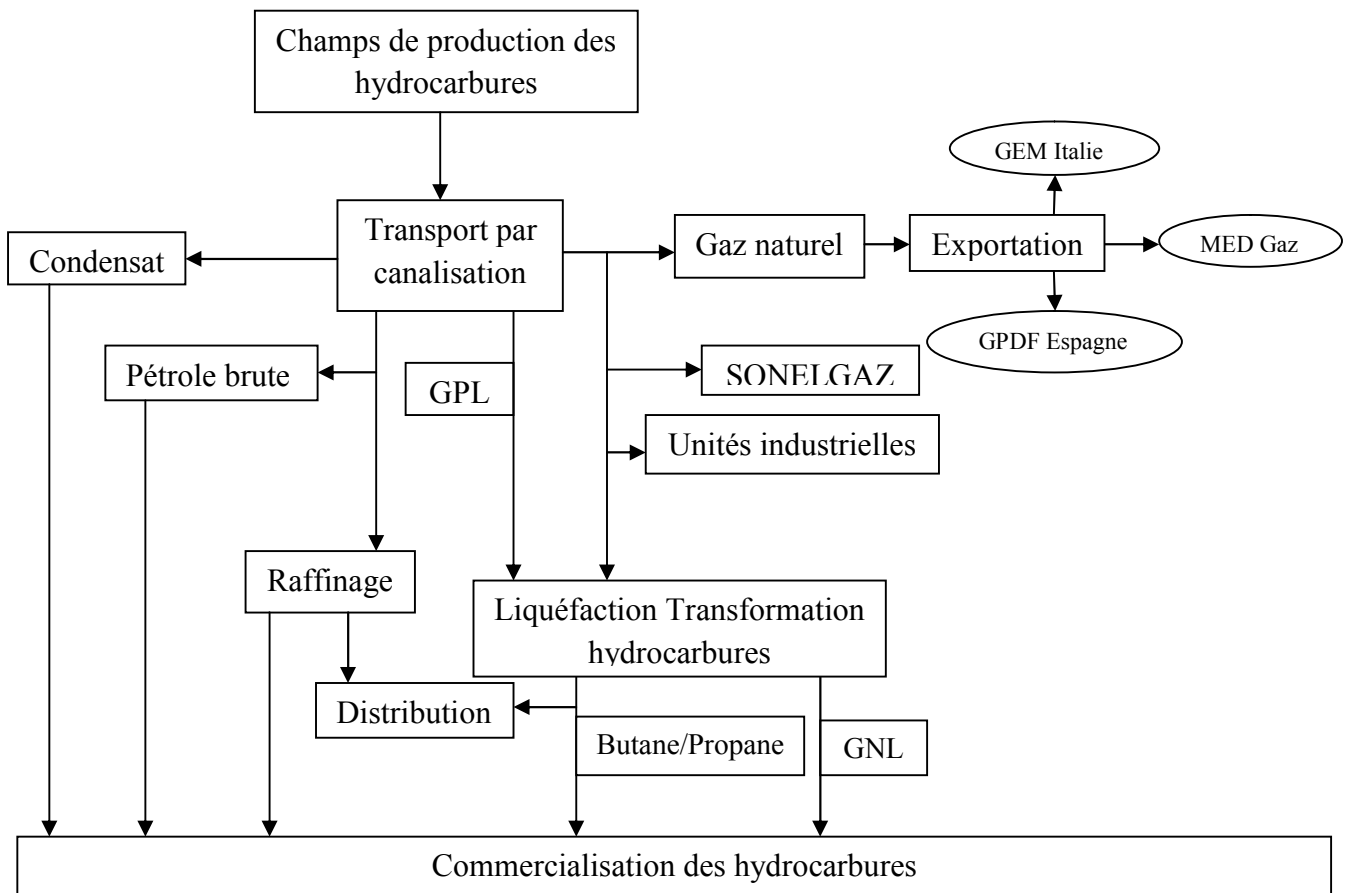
Champs de production des hydrocarbures

Transport par canalisation

Condensat

Gaz naturel

Exportation

GEM Italie

MED Gaz

GPDF Espagne

Pétrole brute

GPL

SONELGAZ

Unités industrielles

Raffinage

Liquéfaction Transformation hydrocarbures

Distribution

Butane/Propane

GNL

Commercialisation des hydrocarbures